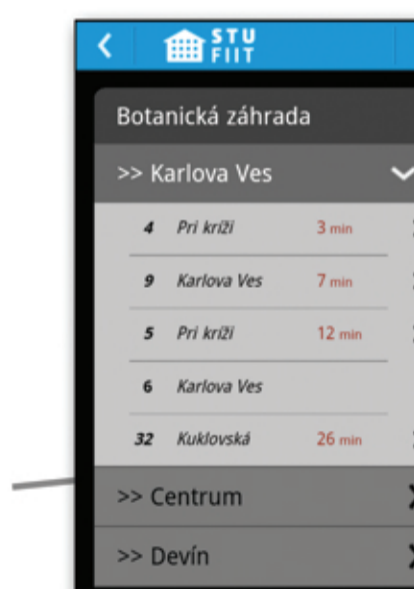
STU FIIT

Botanická záhrada

>> Karlova Ves

| 4 | Pri kríži | 3 min |
|---|---|---|
| 9 | Karlova Ves | 7 min |
| 5 | Pri kríži | 12 min |
| 6 | Karlova Ves | |
| 32 | Kuklovská | 26 min |

>> Centrum

>> Devín